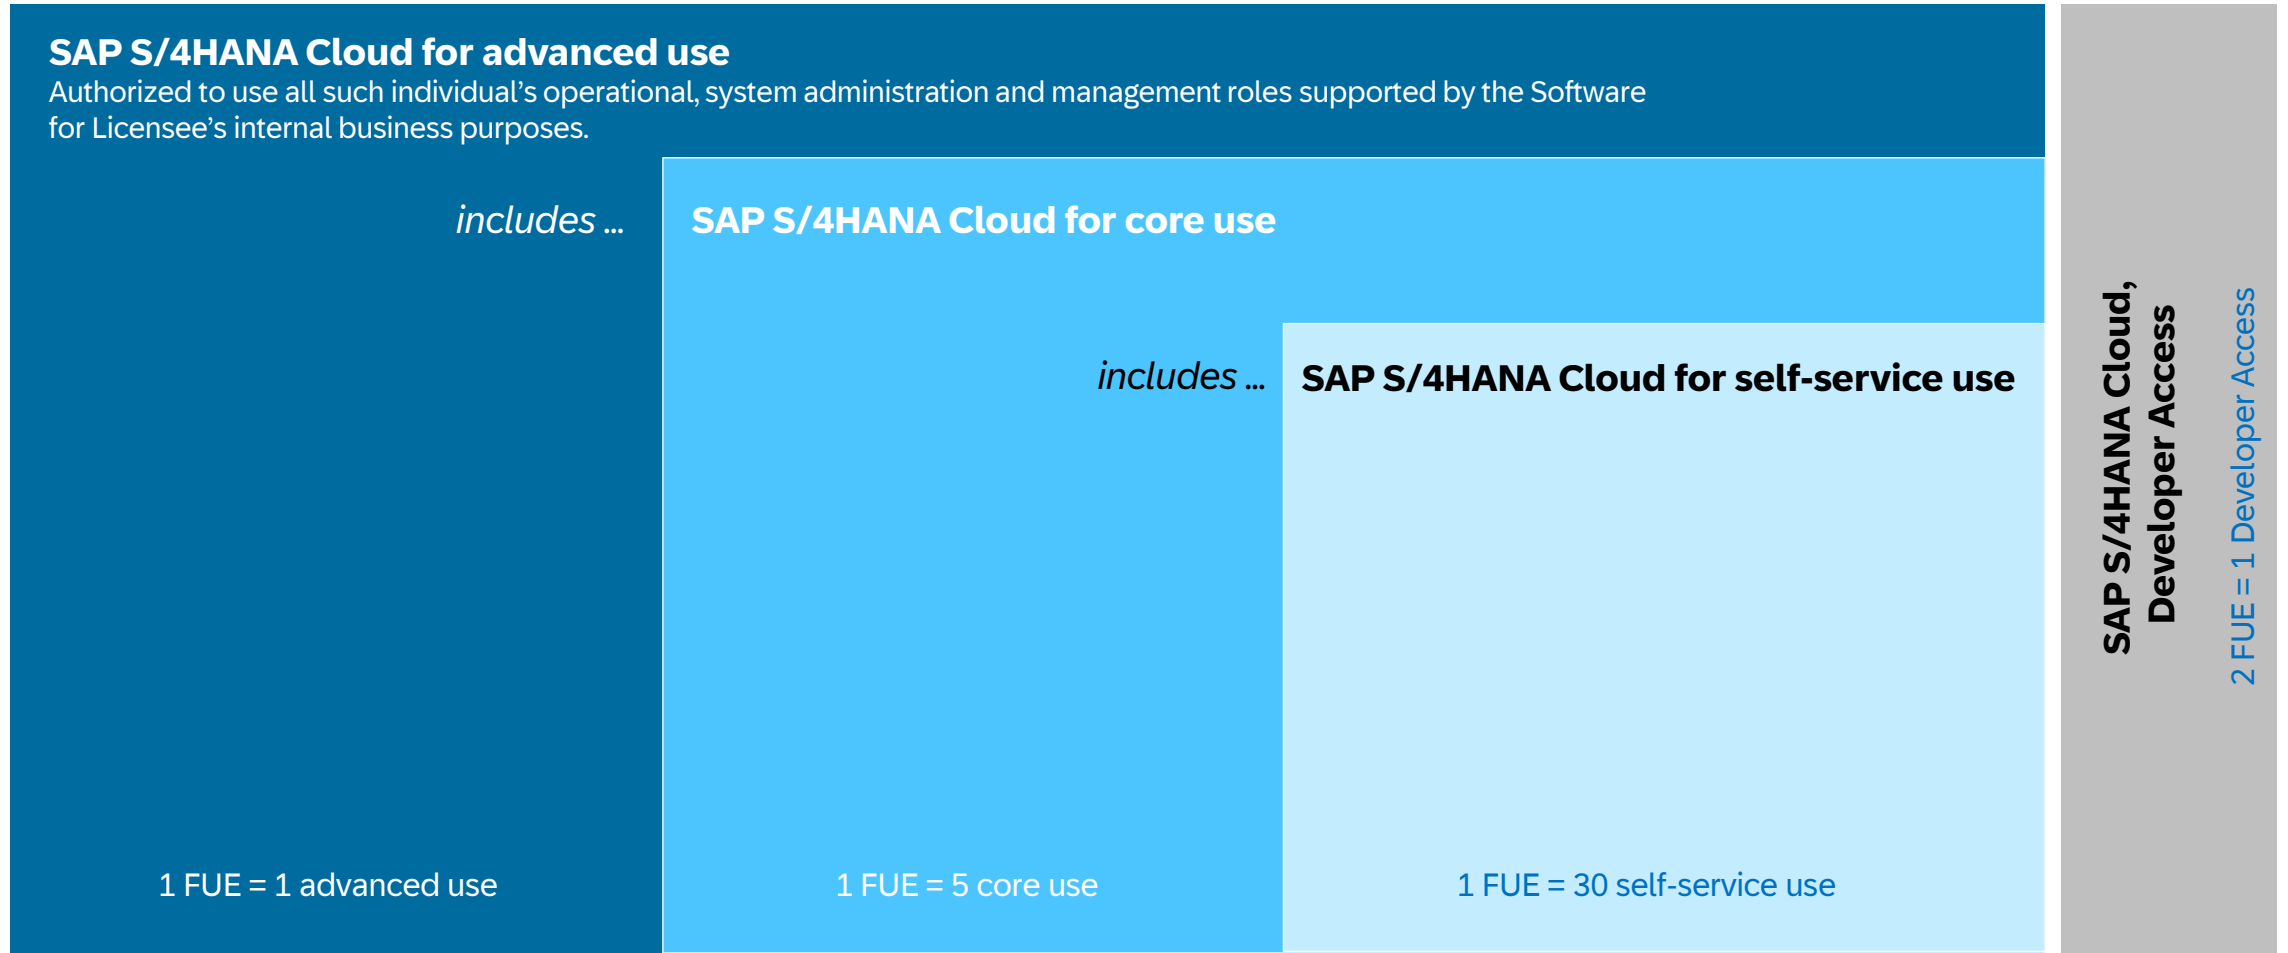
SAP S/4HANA Cloud for advanced use
Authorized to use all such individual's operational, system administration and management roles supported by the Software for Licensee's internal business purposes.

includes ...

SAP S/4HANA Cloud for core use

includes ...

SAP S/4HANA Cloud for self-service use

1 FUE = 1 advanced use

1 FUE = 5 core use

1 FUE = 30 self-service use

SAP S/4HANA Cloud, Developer Access

2 FUE = 1 Developer Access